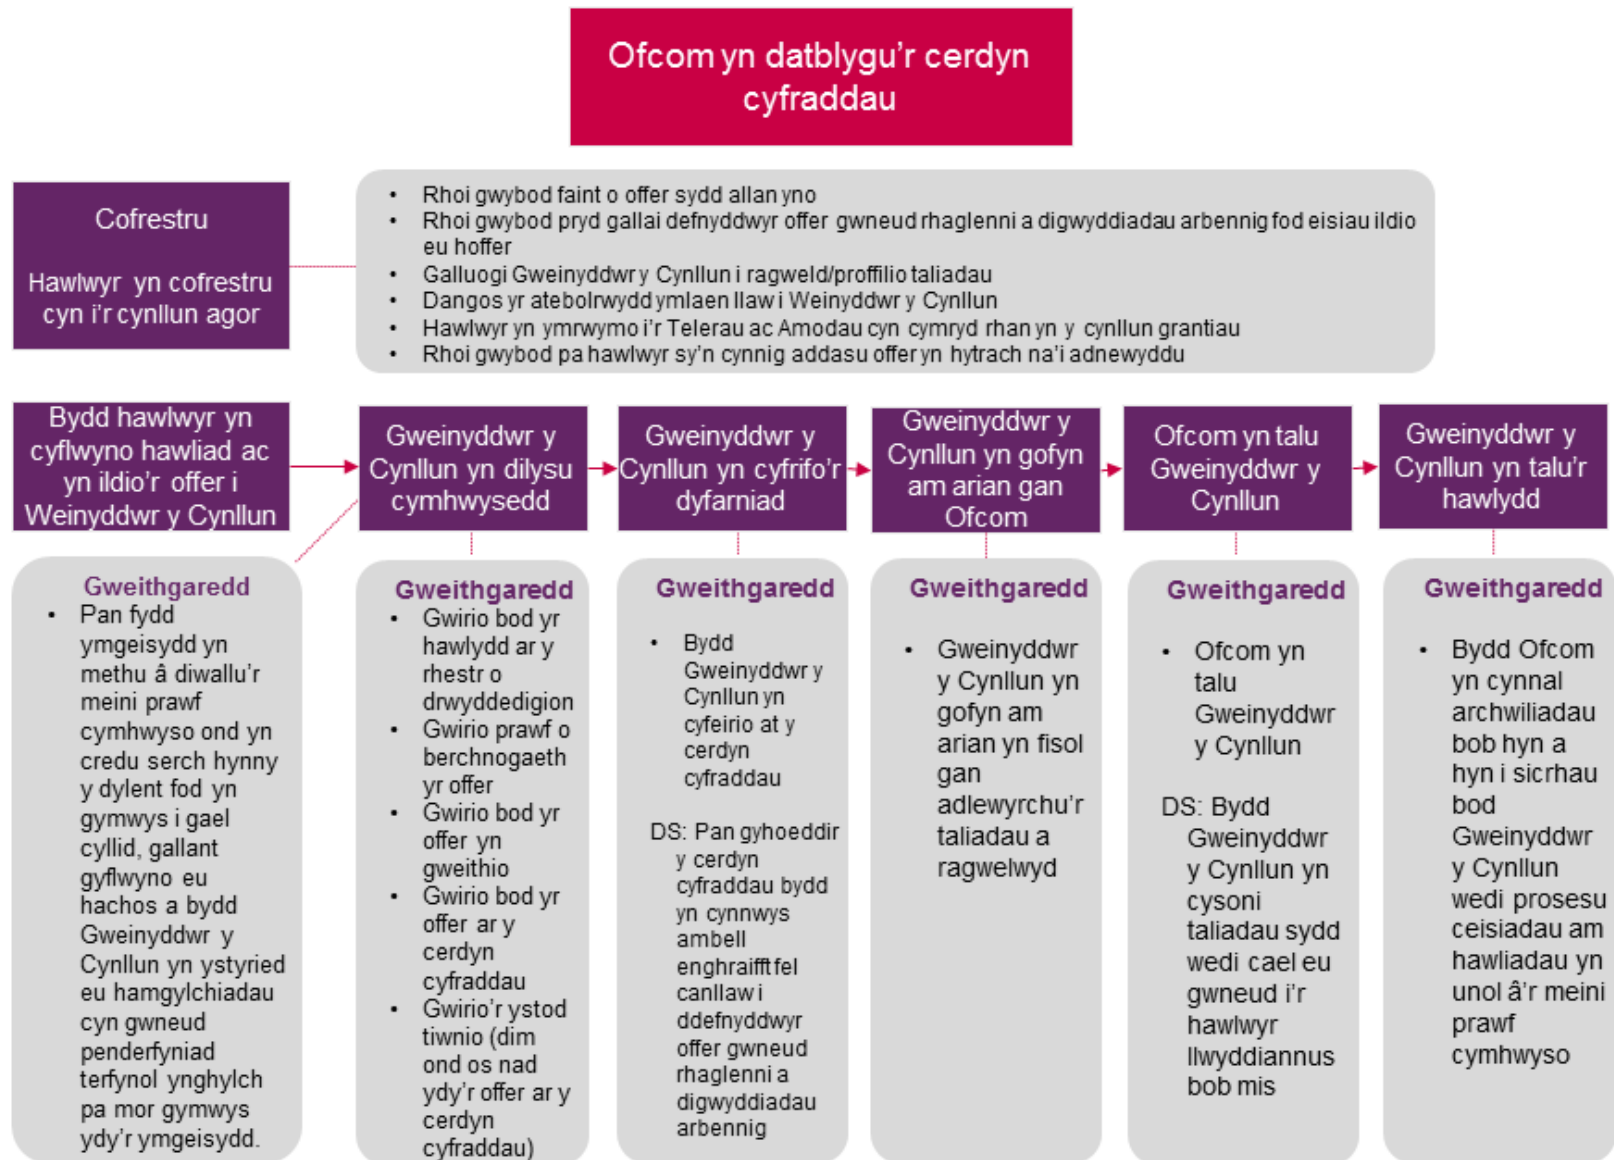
Ofcom yn datblygu'r cerdyn cyfraddau

Cofrestru

Hawlwyr yn cofrestru cyn i'r cynllun agor

- Rhoi gwybod faint o offer sydd allan yno
- Rhoi gwybod pryd gallai defnyddwyr offer gwneud rhaglenni a digwyddiadau arbennig fod eisiau ildio eu hoffer
- Galluogi Gweinyddwr y Cynllun i ragweld/proffilio taliadau
- Dangos yr atebolrwydd ymlaen llaw i Weinyddwr y Cynllun
- Hawlwyr yn ymrwymo i'r Telerau ac Amodau cyn cymryd rhan yn y cynllun grantiau
- Rhoi gwybod pa hawlwyr sy'n cynnig addasu offer yn hytrach na'i adnewyddu

Bydd hawlwyr yn cyflwyno hawliad ac yn ildio'r offer i Weinyddwr y Cynllun

Gweinyddwr y Cynllun yn dilysu cymhwysedd

Gweinyddwr y Cynllun yn cyfrifo'r dyfarniad

Gweinyddwr y Cynllun yn gofyn am arian gan Ofcom

Ofcom yn talu Gweinyddwr y Cynllun

Gweinyddwr y Cynllun yn talu'r hawlydd

Gweithgaredd
- Pan fydd ymgeisydd yn methu â diwallu'r meini prawf cymhwyso ond yn credu serch hynny y dylent fod yn gymwys i gael cyllid, gallant gyflwyno eu hachos a bydd Gweinyddwr y Cynllun yn ystyried eu hamgylchiadau cyn gwneud penderfyniad terfynol ynghylch pa mor gymwys ydy'r ymgeisydd.

Gweithgaredd
- Gwirio bod yr hawlydd ar y rhestr o drwyddedigion
- Gwirio prawf o berchnogaeth yr offer
- Gwirio bod yr offer yn gweithio
- Gwirio bod yr offer ar y cerdyn cyfraddau
- Gwirio'r ystod tiwnio (dim ond os nad ydy'r offer ar y cerdyn cyfraddau)

Gweithgaredd
- Bydd Gweinyddwr y Cynllun yn cyfeirio at y cerdyn cyfraddau

DS: Pan gyhoeddir y cerdyn cyfraddau bydd yn cynnwys ambell enghraifft fel canllaw i ddefnyddwyr offer gwneud rhaglenni a digwyddiadau arbennig

Gweithgaredd
- Gweinyddwr y Cynllun yn gofyn am arian yn fisol gan adlewyrchu'r taliadau a ragwelwyd

Gweithgaredd
- Ofcom yn talu Gweinyddwr y Cynllun

DS: Bydd Gweinyddwr y Cynllun yn cysoni taliadau sydd wedi cael eu gwneud i'r hawlwyr llwyddiannus bob mis

Gweithgaredd
- Bydd Ofcom yn cynnal archwiliadau bob hyn a hyn i sicrhau bod Gweinyddwr y Cynllun wedi prosesu ceisiadau am hawliadau yn unol â'r meini prawf cymhwyso